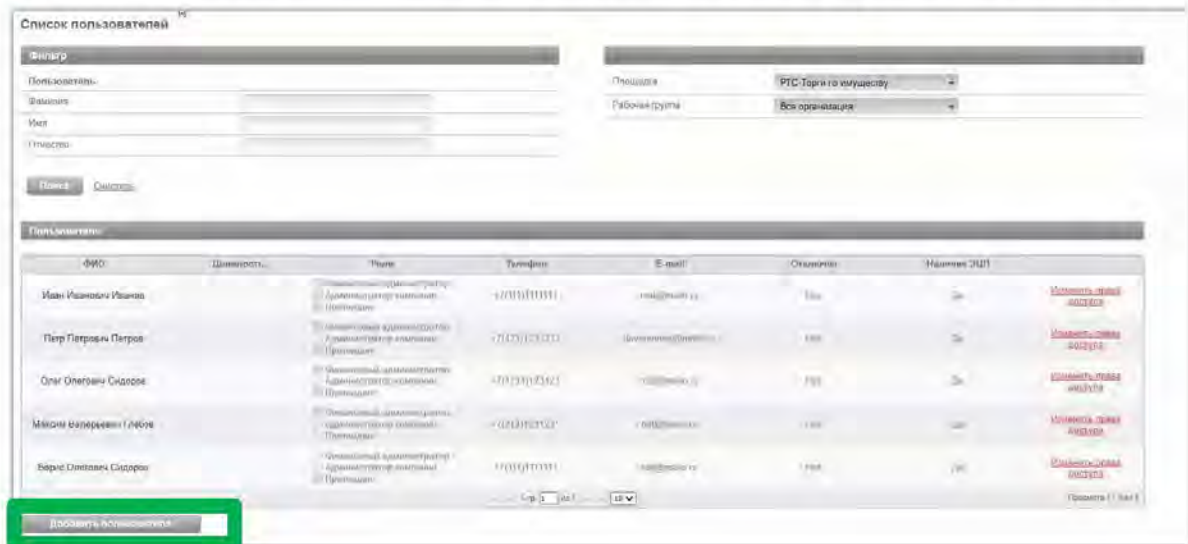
Список пользователей

Фильтр

Пользователь

Фамилия

Имя

Отчество

Поиск Очистить

Площадка РТС-Торги по имуществу

Рабочая группа Вся организация

Пользователи

| ФИО | Должность | Роли | Телефон | E-mail | Отключен | Наличие ЭЦП | |
|---|---|---|---|---|---|---|---|
| Иван Иванович Иванов | | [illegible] Администратор компании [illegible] | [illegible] | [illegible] | Нет | Да | Изменить права доступа |
| Петр Петрович Петров | | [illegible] Администратор компании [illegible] | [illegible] | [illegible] | Нет | Да | Изменить права доступа |
| Олег Олегович Сидоров | | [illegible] Администратор компании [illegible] | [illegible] | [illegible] | Нет | Да | Изменить права доступа |
| Максим Валерьевич Глебов | | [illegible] Администратор компании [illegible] | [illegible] | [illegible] | Нет | Да | Изменить права доступа |
| Борис Олегович Сидоров | | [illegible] Администратор компании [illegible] | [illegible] | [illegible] | Нет | Да | Изменить права доступа |

Стр 1 из 1 10

Просмотр 1 - 5 из 5

Добавить пользователя